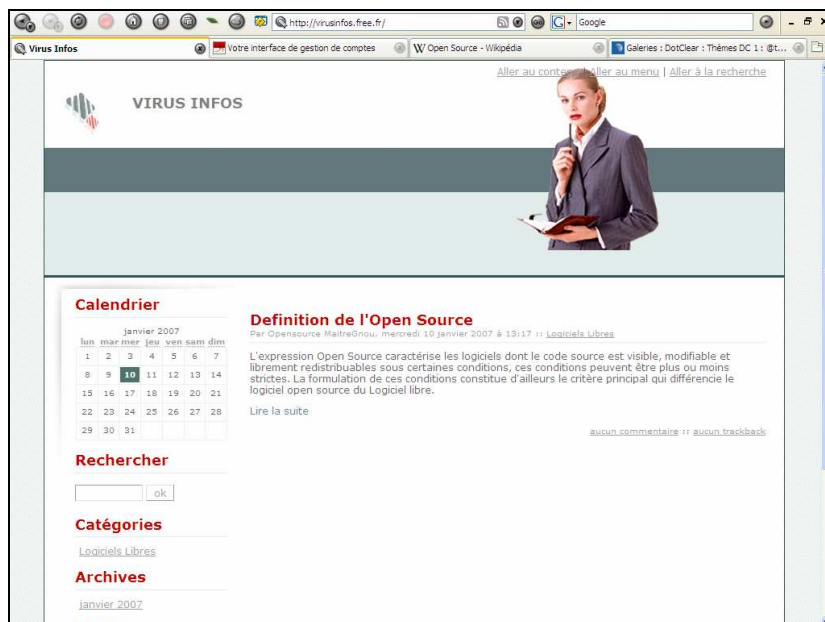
http://virusinfos.free.fr/

Google

Virus Infos

Votre interface de gestion de comptes

Open Source - Wikipédia

Galeries : DotClear : Thémes DC 1 : @t...

Aller au conte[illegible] Aller au menu | Aller à la recherche

VIRUS INFOS

Calendrier

janvier 2007

| lun | mar | mer | jeu | ven | sam | dim |
|---|---|---|---|---|---|---|
| 1 | 2 | 3 | 4 | 5 | 6 | 7 |
| 8 | 9 | 10 | 11 | 12 | 13 | 14 |
| 15 | 16 | 17 | 18 | 19 | 20 | 21 |
| 22 | 23 | 24 | 25 | 26 | 27 | 28 |
| 29 | 30 | 31 | | | | |

Rechercher

ok

Catégories

Logiciels Libres

Archives

janvier 2007

Definition de l'Open Source

Par Opensource MaitreGnou, mercredi 10 janvier 2007 à 13:17 :: Logiciels Libres

L'expression Open Source caractérise les logiciels dont le code source est visible, modifiable et librement redistribuables sous certaines conditions, ces conditions peuvent être plus ou moins strictes. La formulation de ces conditions constitue d'ailleurs le critère principal qui différencie le logiciel open source du Logiciel libre.

Lire la suite

aucun commentaire :: aucun trackback